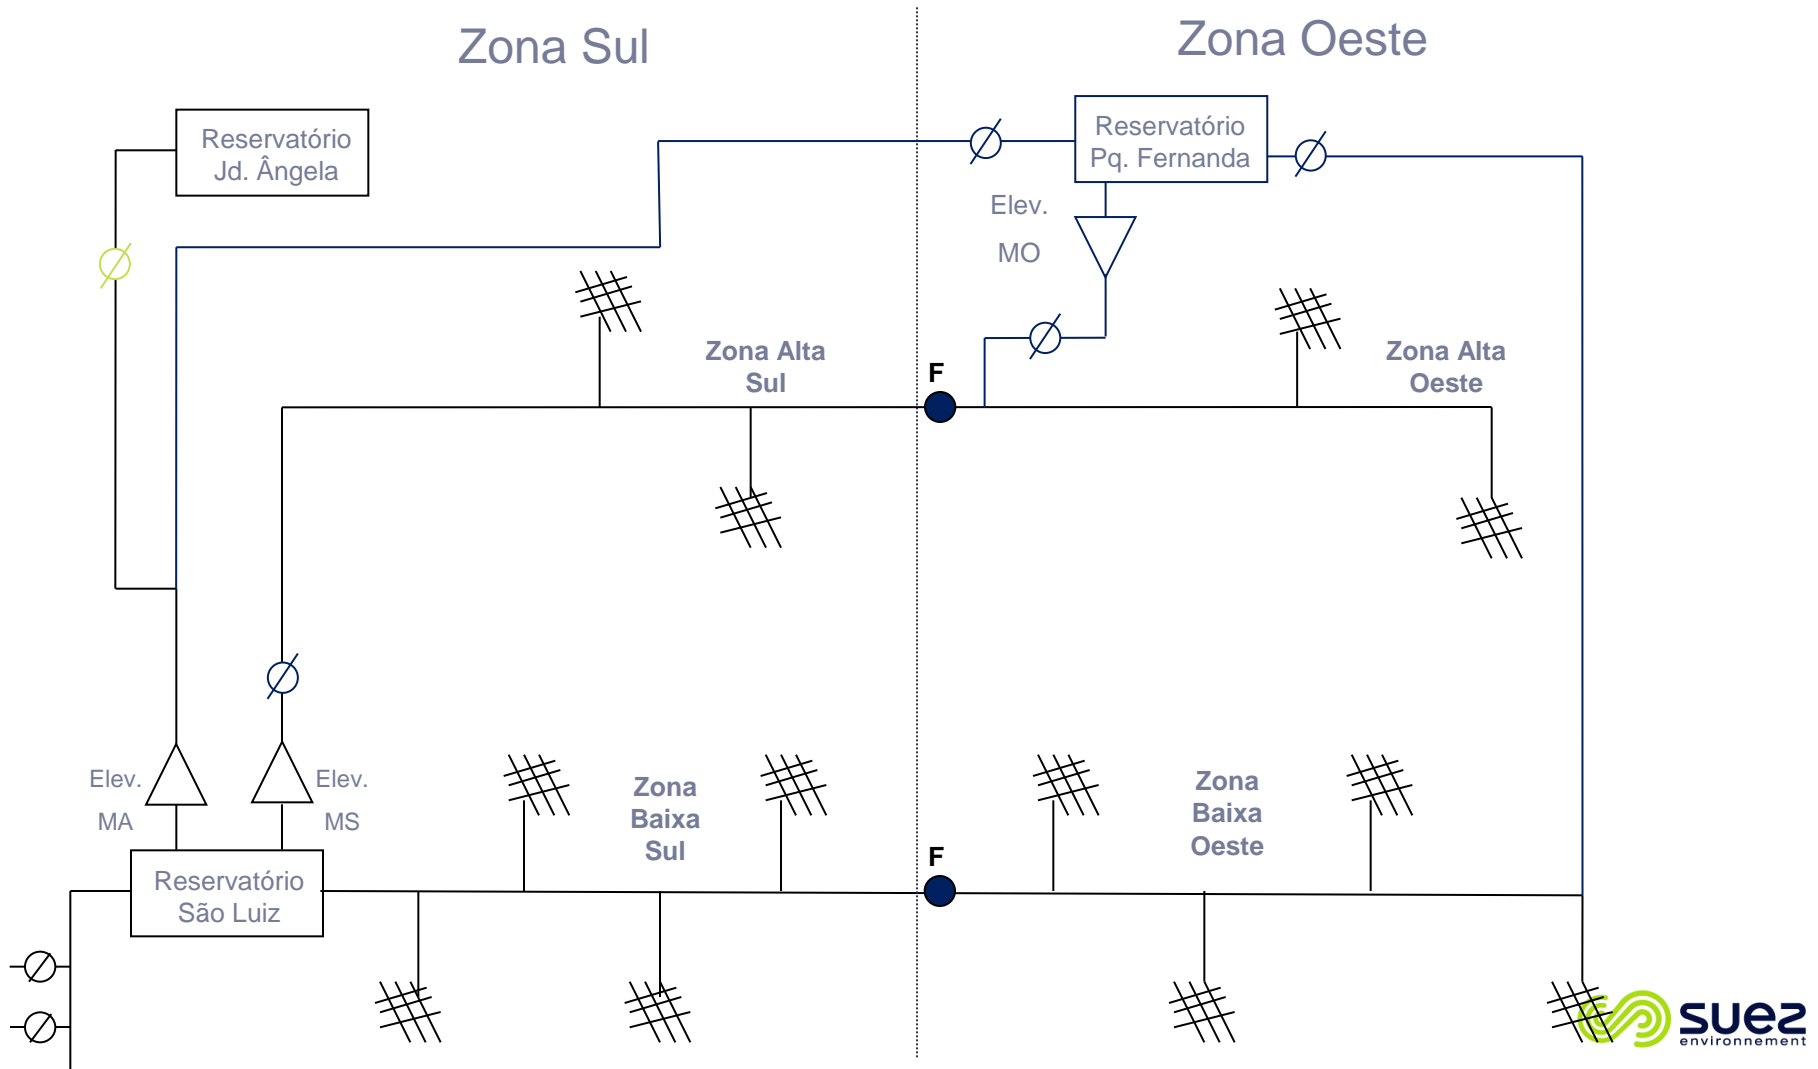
Zona Sul

Zona Oeste

Reservatório Jd. Ângela

Reservatório Pq. Fernanda

Elev. MO

Zona Alta Sul

F

Zona Alta Oeste

Elev. MA

Elev. MS

Zona Baixa Sul

F

Zona Baixa Oeste

Reservatório São Luiz

suez environnement